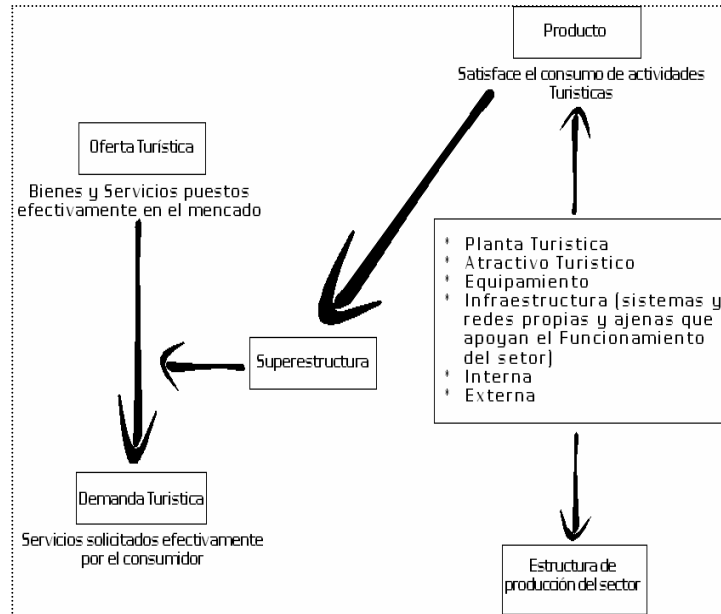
Producto

Satisface el consumo de actividades Turisticas

Oferta Turística

Bienes y Servicios puestos efectivamente en el mencado

- Planta Turistica
- Atractivo Turistico
- Equipamiento
- Infraestructura (sistemas y redes propias y ajenas que apoyan el Funcionamiento del setor)
- Interna
- Externa

Superestructura

Demanda Turistica

Servicios solicitados efectivamente por el consumidor

Estructura de producción del sector